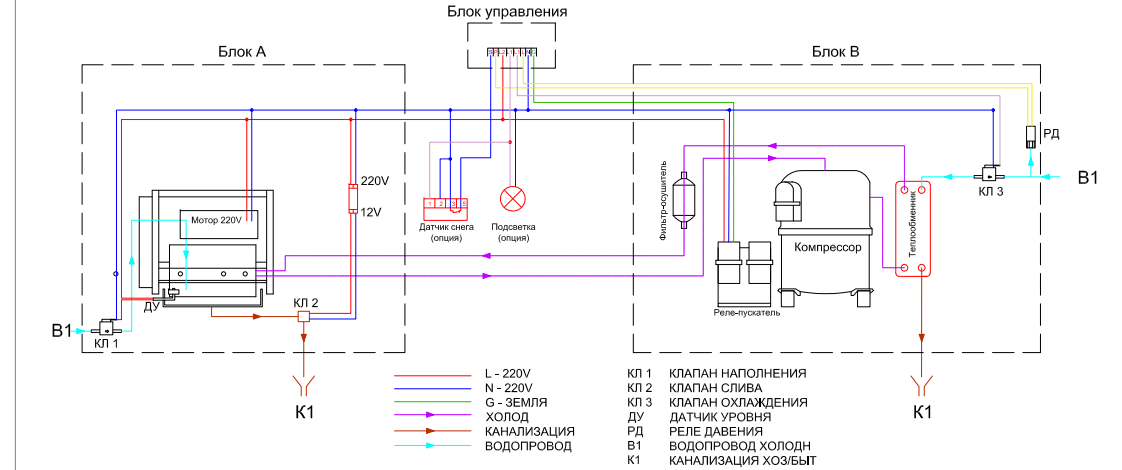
Блок управления

Блок А

Блок В

Мотор 220V

220V

12V

ДУ

В1

КЛ 1

КЛ 2

К1

1 2 3 5

Датчик снега (опция)

Подсветка (опция)

Фильтр-осушитель

Компрессор

Реле-пускатель

Теплообменник

КЛ 3

РД

В1

К1

L - 220V
N - 220V
G - ЗЕМЛЯ
ХОЛОД
КАНАЛИЗАЦИЯ
ВОДОПРОВОД

КЛ 1 КЛАПАН НАПОЛНЕНИЯ
КЛ 2 КЛАПАН СЛИВА
КЛ 3 КЛАПАН ОХЛАЖДЕНИЯ
ДУ ДАТЧИК УРОВНЯ
РД РЕЛЕ ДАВЕНИЯ
В1 ВОДОПРОВОД ХОЛОДН
К1 КАНАЛИЗАЦИЯ ХОЗ/БЫТ